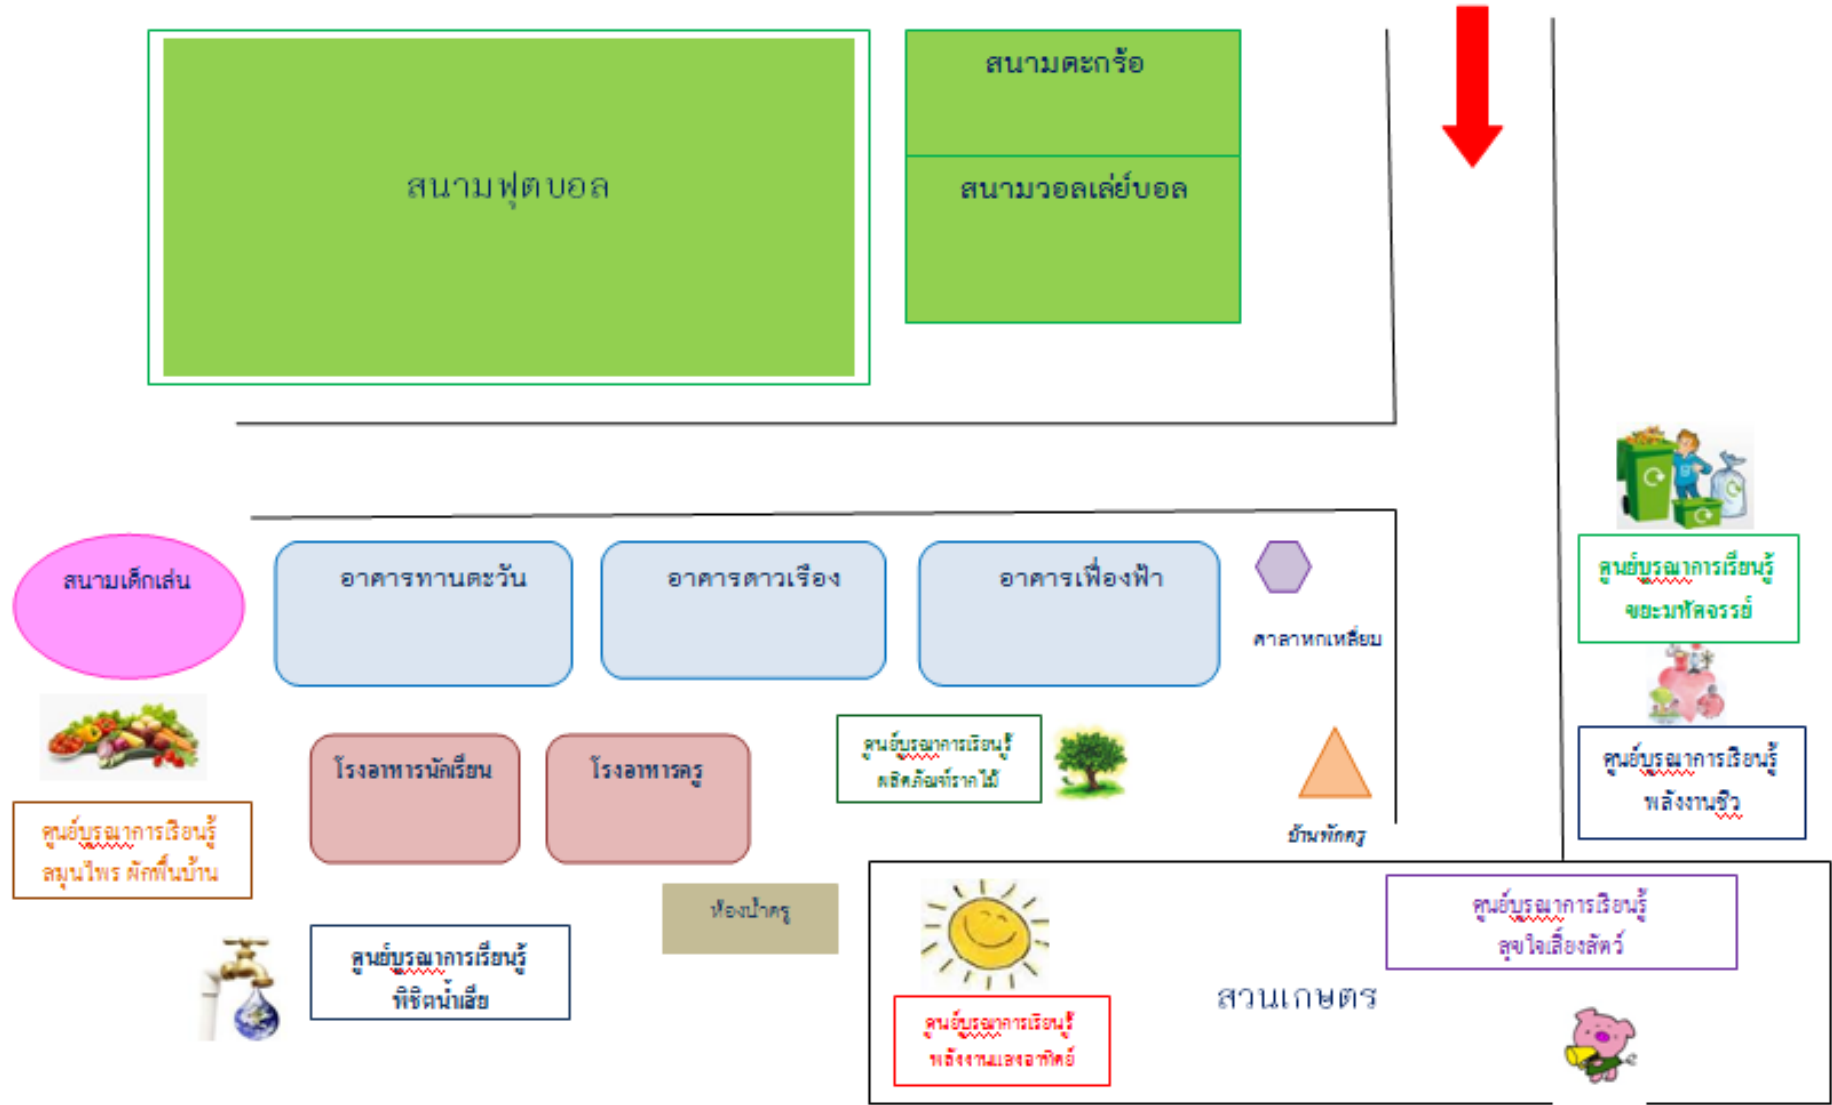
สนามฟุตบอล

สนามตะกร้อ

สนามวอลเล่ย์บอล

สนามเด็กเล่น

อาคารทานตะวัน

อาคารดาวเรือง

อาคารเฟื่องฟ้า

ศาลาหกเหลี่ยม

ศูนย์บูรณาการเรียนรู้ ขยะมหัศจรรย์

ศูนย์บูรณาการเรียนรู้ สมุนไพร ผักพื้นบ้าน

โรงอาหารนักเรียน

โรงอาหารครู

ศูนย์บูรณาการเรียนรู้ ผลิตภัณฑ์รากไม้

บ้านพักครู

ศูนย์บูรณาการเรียนรู้ พลังงานชีวะ

ห้องน้ำครู

ศูนย์บูรณาการเรียนรู้ พิชิตน้ำเสีย

ศูนย์บูรณาการเรียนรู้ สุขใจเลี้ยงสัตว์

สวนเกษตร

ศูนย์บูรณาการเรียนรู้ พลังงานแสงอาทิตย์